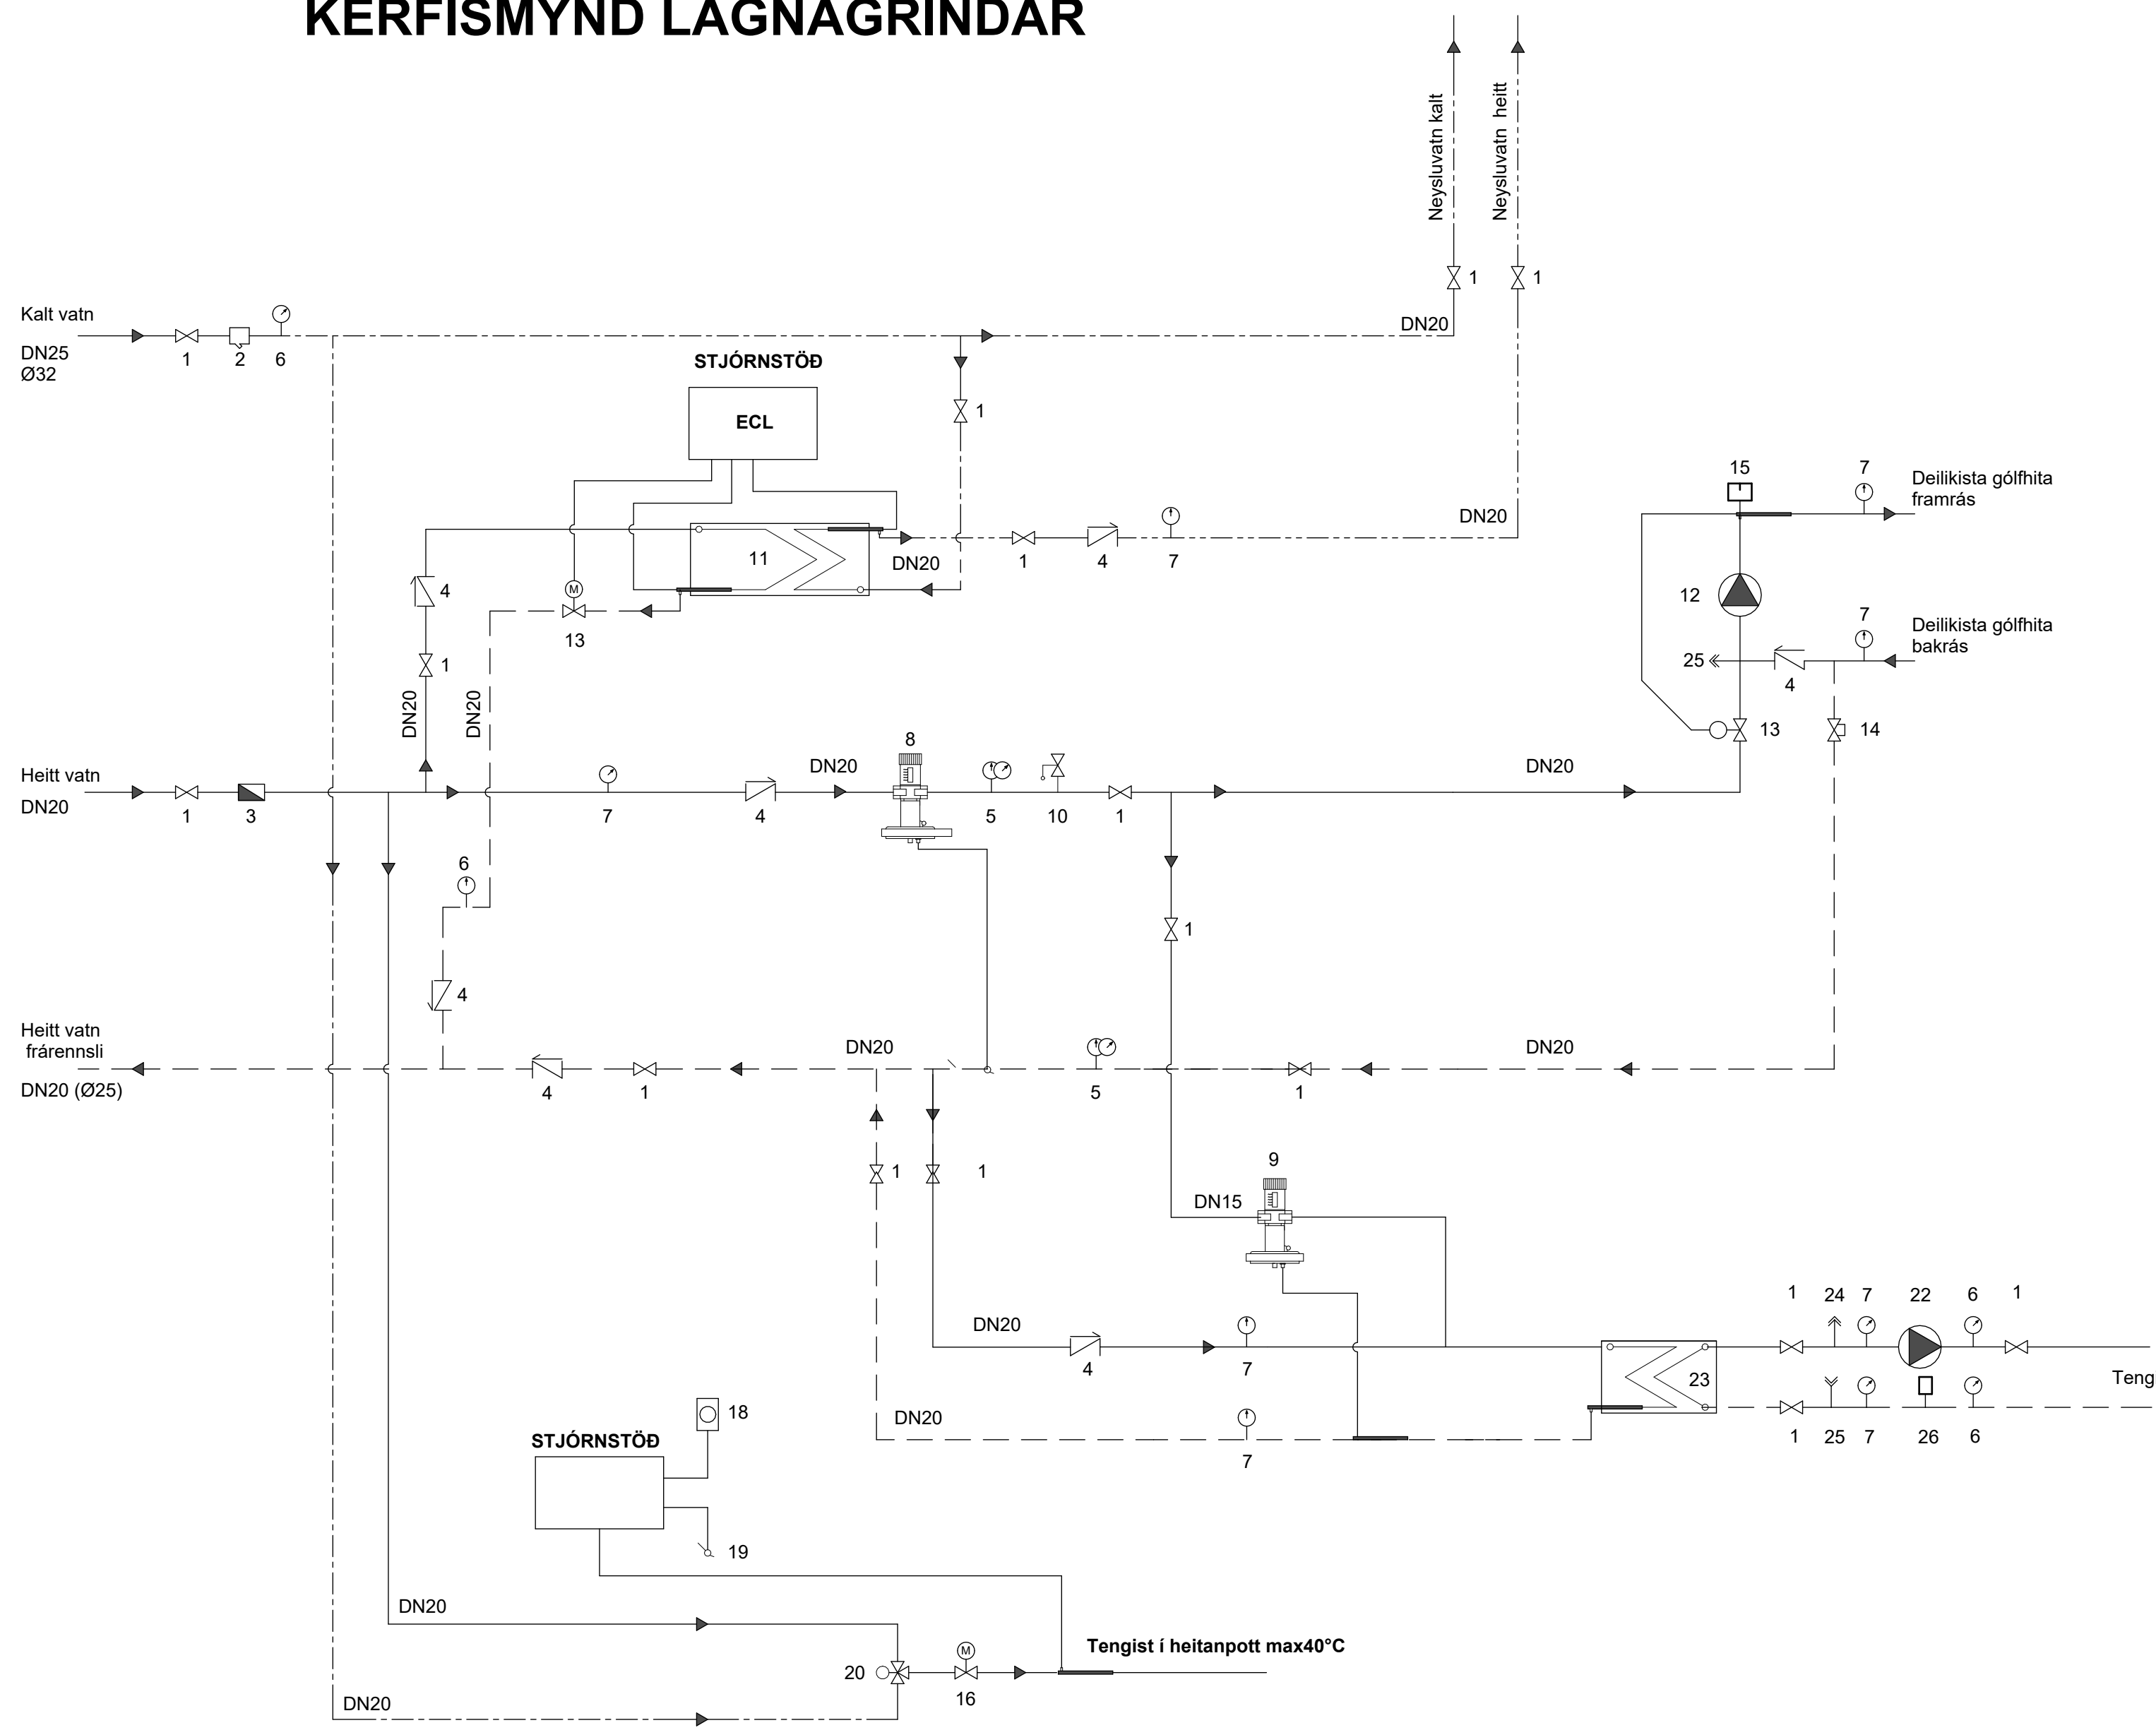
KERFISMYND LAGNAGRINDAR

Neysluvatn kalt
Neysluvatn heitt
1
1
Kalt vatn
DN25
Ø32
1
2
6
DN20
STJÓRNSTÖÐ
ECL
1
DN20
11
DN20
1
4
7
4
13
1
DN20
DN20
15
7
Deilikista gólfhita framrás
12
7
Deilikista gólfhita bakrás
25
4
13
14
Heitt vatn
DN20
1
3
7
4
DN20
8
5
10
1
DN20
6
1
4
Heitt vatn frárennsli
DN20 (Ø25)
4
1
DN20
5
DN20
1
1
1
9
DN15
1
24
7
22
6
1
DN20
4
7
23
Teng
DN20
7
1
25
7
26
6
18
STJÓRNSTÖÐ
19
DN20
Tengist í heitanpott max40°C
20
16
DN20